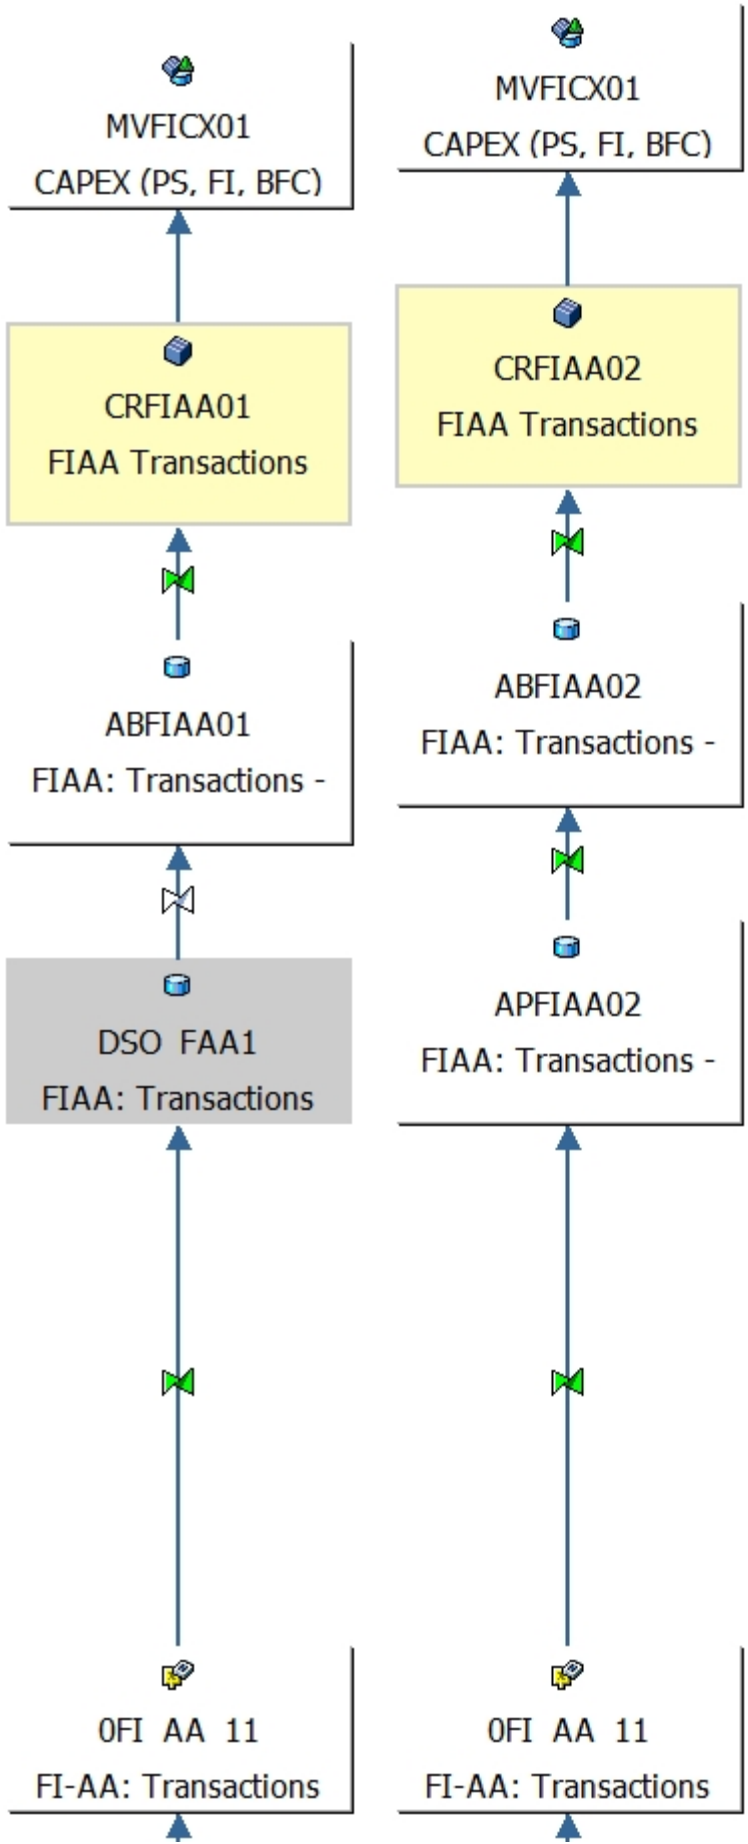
MVFICX01
CAPEX (PS, FI, BFC)

CRFIAA01
FIAA Transactions

ABFIAA01
FIAA: Transactions -

DSO FAA1
FIAA: Transactions

0FI AA 11
FI-AA: Transactions

MVFICX01
CAPEX (PS, FI, BFC)

CRFIAA02
FIAA Transactions

ABFIAA02
FIAA: Transactions -

APFIAA02
FIAA: Transactions -

0FI AA 11
FI-AA: Transactions